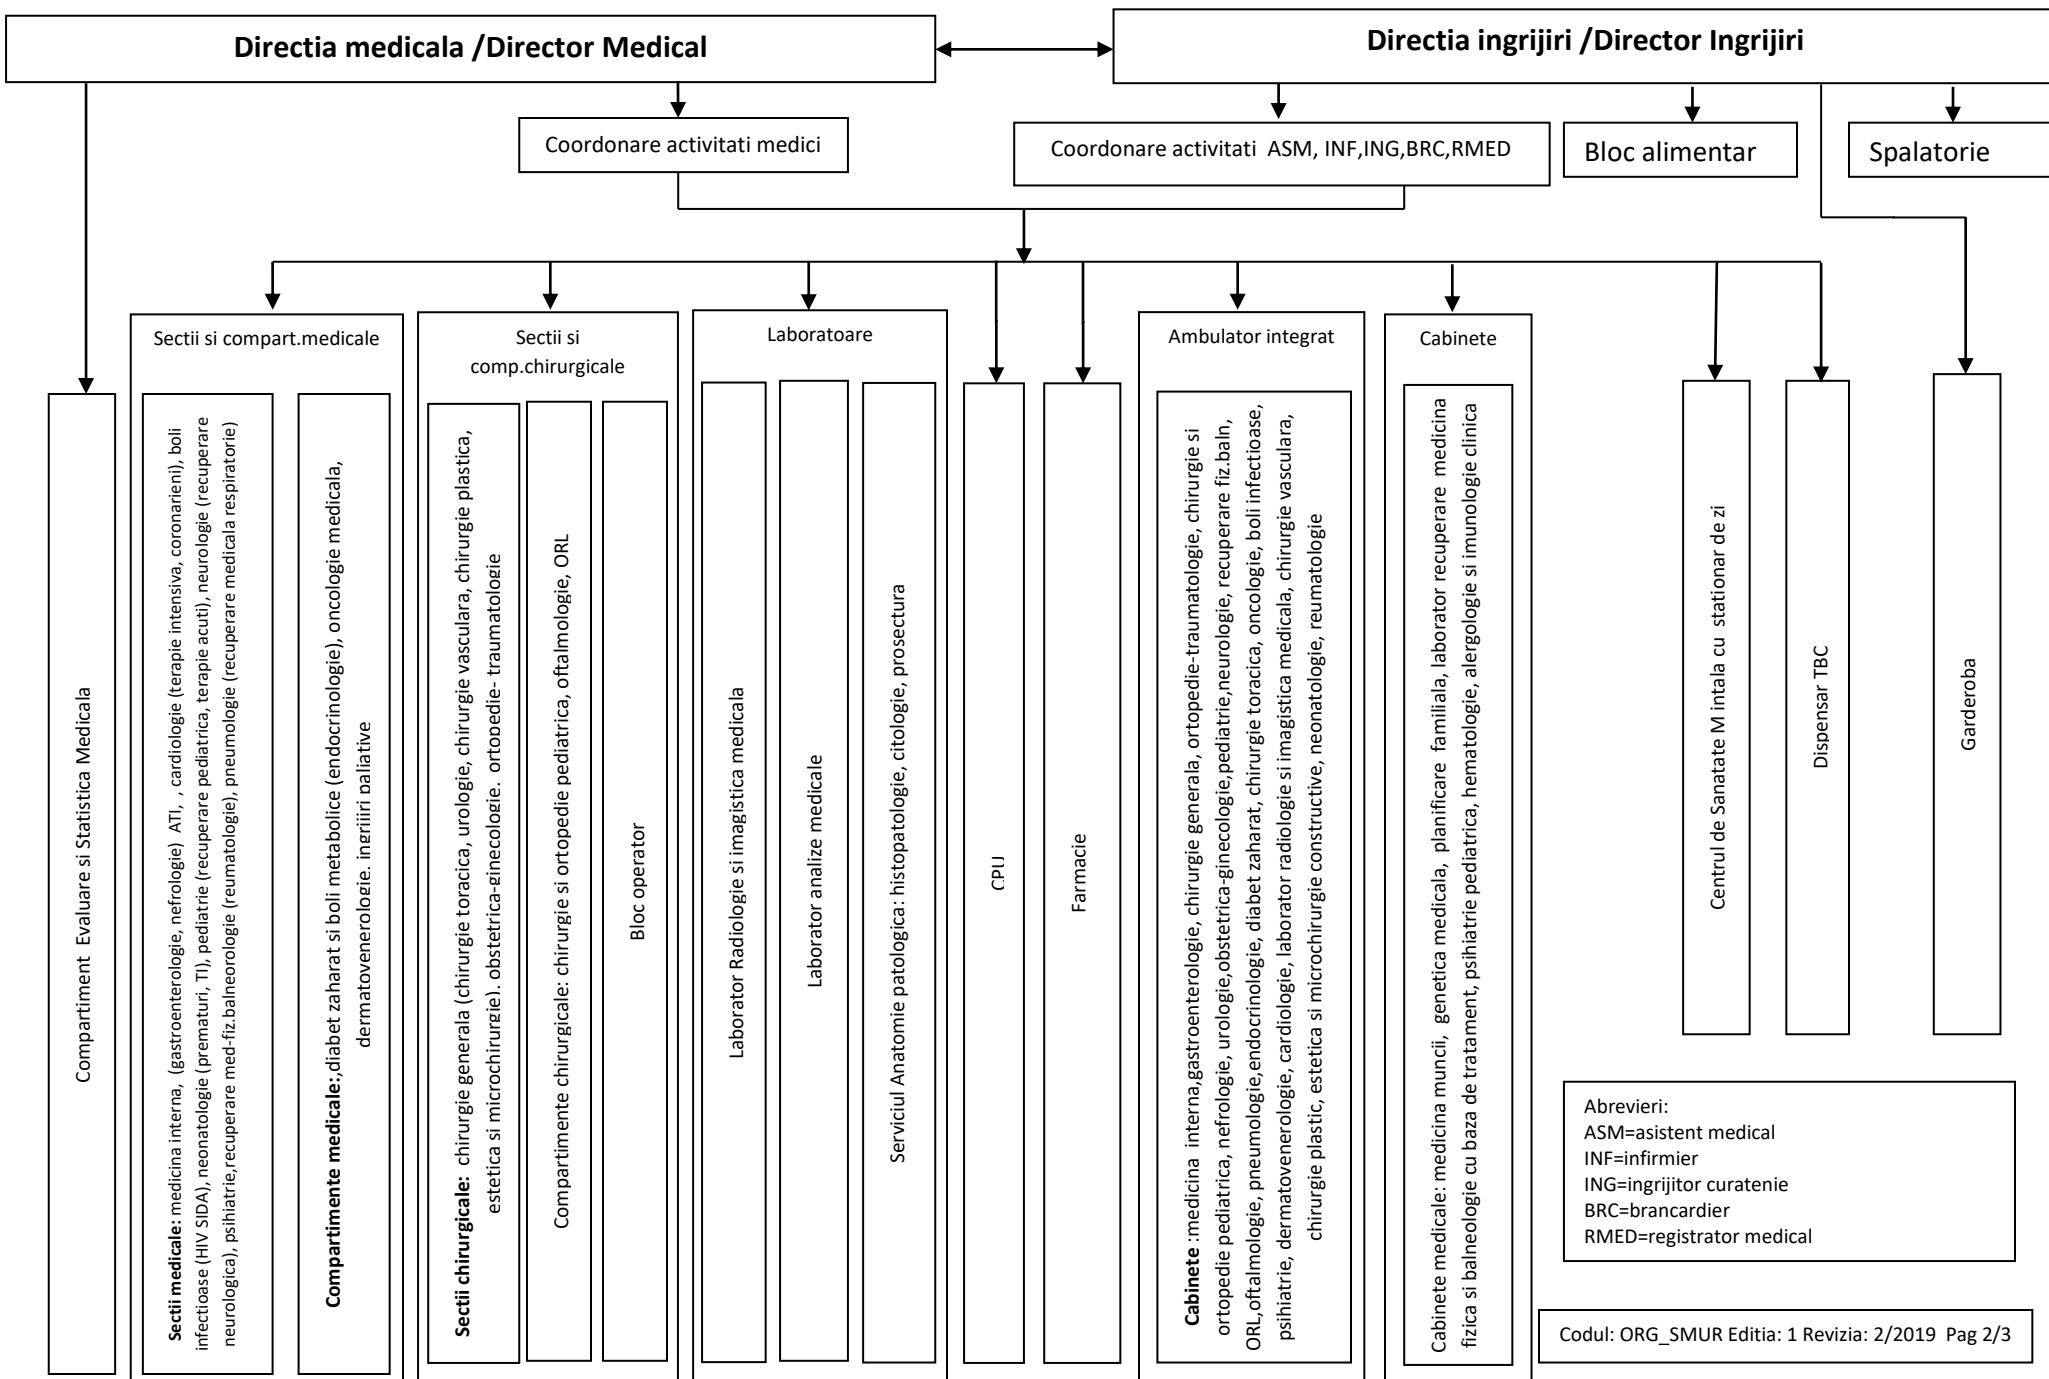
Directia medicala /Director Medical

Directia ingrijiri /Director Ingrijiri

Coordonare activitati medici

Coordonare activitati ASM, INF,ING,BRC,RMED

Bloc alimentar

Spalatorie

Compartiment Evaluare si Statistica Medicala

Sectii si compart.medicale

Sectii medicale: medicina interna, (gastroenterologie, nefrologie) ATI, , cardiologie (terapie intensiva, coronarieni), boli infectioase (HIV SIDA), neonatologie (prematuri, TI), pediatrie (recuperare pediatrica, terapie acuti), neurologie (recuperare neurologica), psihiatrie,recuperare med-fiz.balneorologie (reumatologie), pneumologie (recuperare medicala respiratorie)

Compartimente medicale:,diabet zaharat si boli metabolice (endocrinologie), oncologie medicala, dermatovenerologie, ingrijiri paliative

Sectii si comp.chirurgicale

Sectii chirurgicale: chirurgie generala (chirurgie toracica, urologie, chirurgie vasculara, chirurgie plastica, estetica si microchirurgie), obstetrica-ginecologie, ortopedie- traumatologie

Compartimente chirurgicale: chirurgie si ortopedie pediatrica, oftalmologie, ORL

Bloc operator

Laboratoare

Laborator Radiologie si imagistica medicala

Laborator analize medicale

Serviciul Anatomie patologica: histopatologie, citologie, prosectura

CPU

Farmacie

Ambulator integrat

Cabinete :medicina interna,gastroenterologie, chirurgie generala, ortopedie-traumatologie, chirurgie si ortopedie pediatrica, nefrologie, urologie,obstetrica-ginecologie,pediatrie,neurologie, recuperare fiz.baln, ORL,oftalmologie, pneumologie,endocrinologie, diabet zaharat, chirurgie toracica, oncologie, boli infectioase, psihiatrie, dermatovenerologie, cardiologie, laborator radiologie si imagistica medicala, chirurgie vasculara, chirurgie plastic, estetica si microchirurgie constructive, neonatologie, reumatologie

Cabinete

Cabinete medicale: medicina muncii, genetica medicala, planificare familiala, laborator recuperare medicina fizica si balneologie cu baza de tratament, psihiatrie pediatrica, hematologie, alergologie si imunologie clinica

Centrul de Sanatate M intala cu stationar de zi

Dispensar TBC

Garderoba

Abrevieri:
ASM=asistent medical
INF=infirmier
ING=ingrijitor curatenie
BRC=brancardier
RMED=registrator medical

Codul: ORG_SMUR Editia: 1 Revizia: 2/2019 Pag 2/3